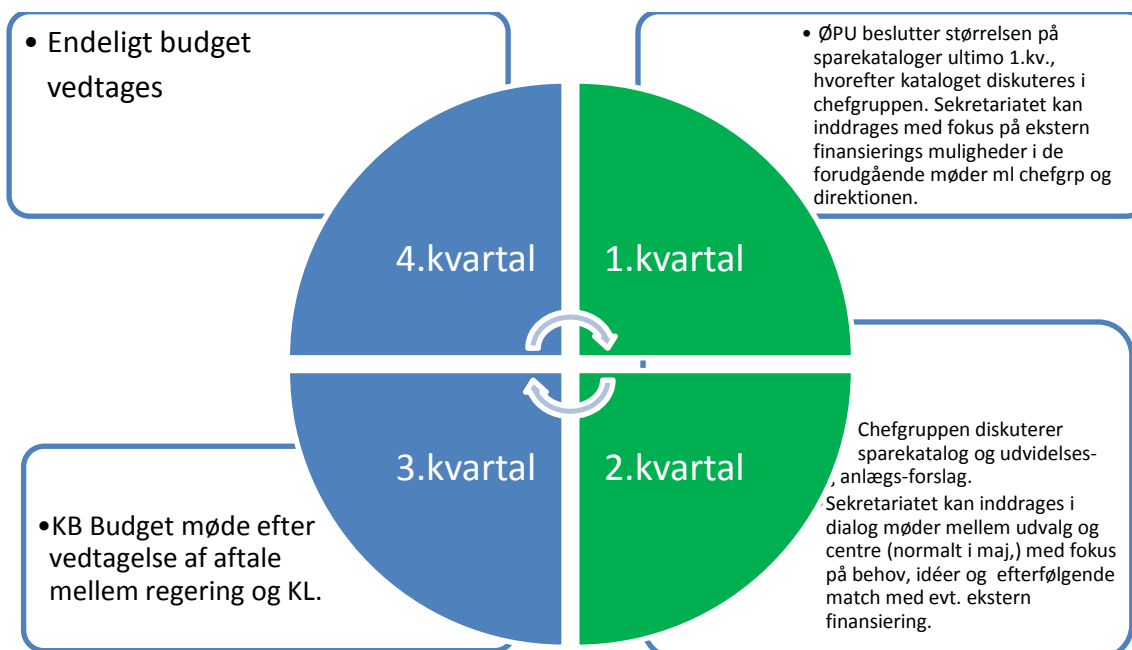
• Endeligt budget vedtages

• ØPU beslutter størrelsen på sparekataloger ultimo 1.kv., hvorefter kataloget diskuteres i chefgruppen. Sekretariatet kan inddrages med fokus på ekstern finansierings muligheder i de forudgående møder ml chefgrp og direktionen.

4.kvartal

1.kvartal

3.kvartal

2.kvartal

Chefgruppen diskuterer sparekatalog og udvidelses-, anlægs-forslag.

Sekretariatet kan inddrages i dialog møder mellem udvalg og centre (normalt i maj,) med fokus på behov, idéer og efterfølgende match med evt. ekstern finansiering.

•KB Budget møde efter vedtagelse af aftale mellem regering og KL.